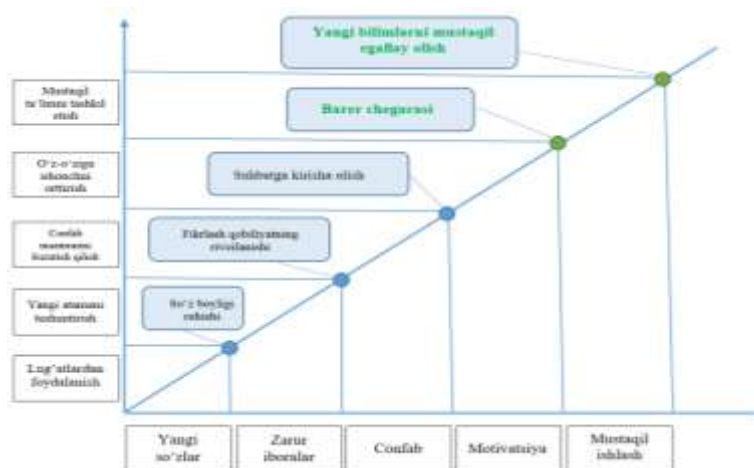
Yangi bilimlarni mustaqil egallay olish

Barer chegarasi

Suhbatga kirisha olish

Fikrlash qobiliyatining rivojlanishi

So'z boyligi oshishi

Mustaqil ta'limni tashkil etish

O'z-o'ziga ishonchni orttirish

Conlab mazmunni bayon qilish

Yangi atamani tushuntirish

Lug'atlardan foydalanish

| Yangi so'zlar | Zarur iboralar | Conlab | Motivatsiya | Mustaqil ishlash |
|---|---|---|---|---|